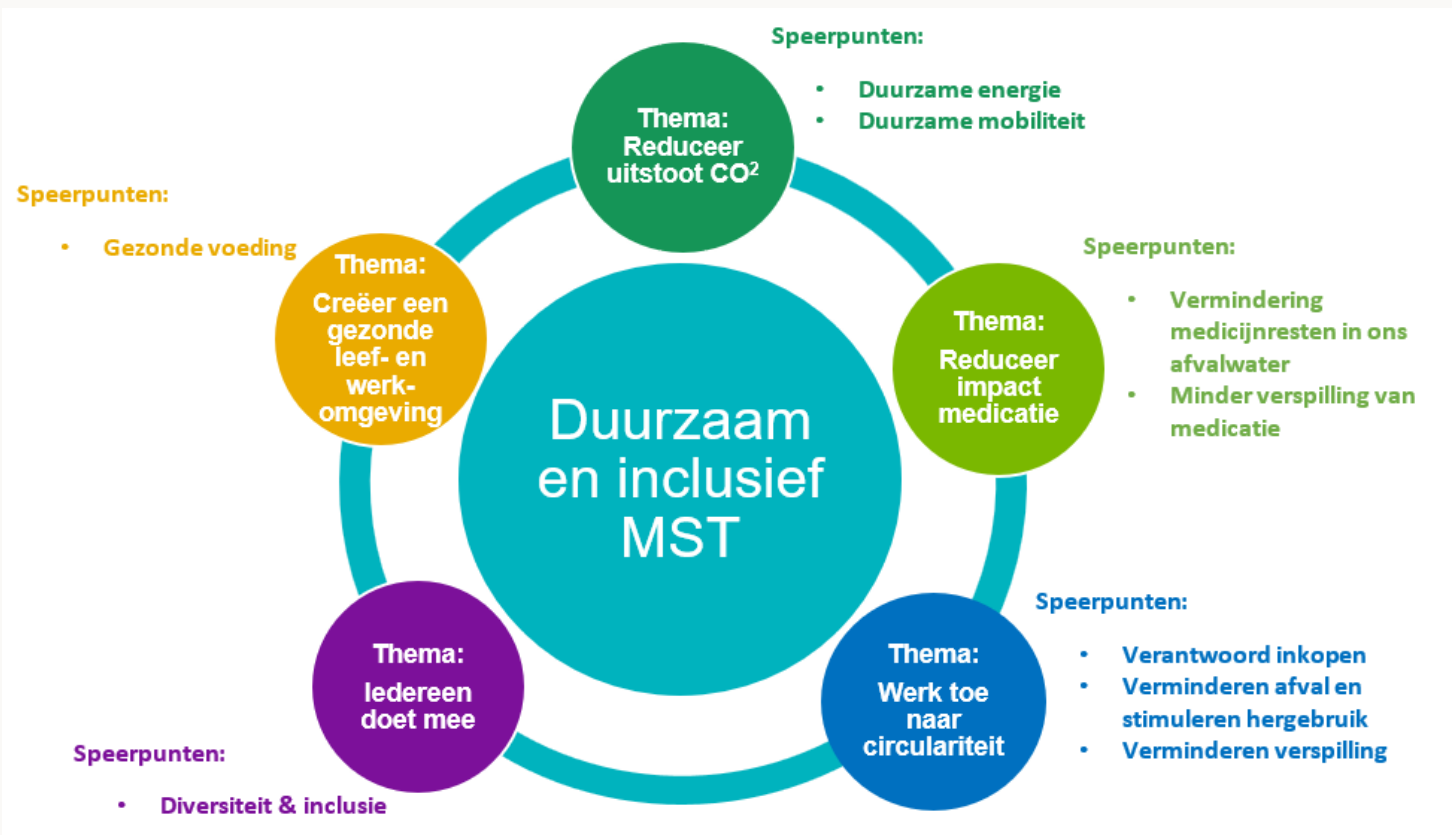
Speerpunten:

- Duurzame energie
- Duurzame mobiliteit

Thema: Reduceer uitstoot CO$^2$

Speerpunten:

- Gezonde voeding

Thema: Creëer een gezonde leef- en werkomgeving

Speerpunten:

- Vermindering medicijnresten in ons afvalwater
- Minder verspilling van medicatie

Thema: Reduceer impact medicatie

Duurzaam en inclusief MST

Speerpunten:

- Verantwoord inkopen
- Verminderen afval en stimuleren hergebruik
- Verminderen verspilling

Thema: Werk toe naar circulariteit

Thema: Iedereen doet mee

Speerpunten:

- Diversiteit & inclusie